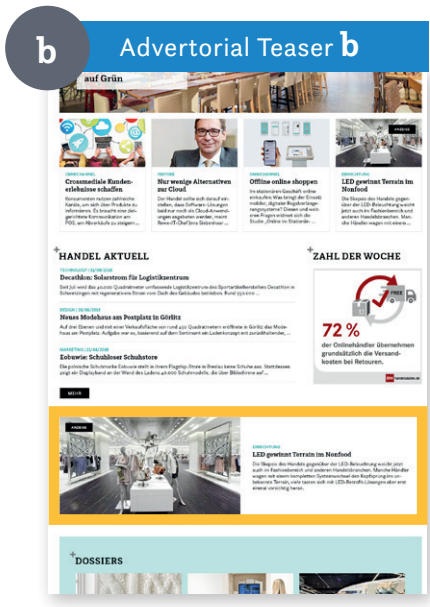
b

Advertorial Teaser b

auf Grün

OMNICHANNEL
Crossmediale Kundenerlebnisse schaffen
Konsumenten nutzen zahlreiche Kanäle, um sich über Produkte zu informieren. Es braucht eine übergreifende Kommunikation am POS, um Absatzkanäle zu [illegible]

FEATURE
Nur wenige Alternativen zur Cloud
Der Handel sollte sich darauf einstellen, dass Software-Lösungen bald nur noch als Cloud-Anwendungen angeboten werden, meint Remo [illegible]

OMNICHANNEL
Offline online shoppen
Im stationären Geschäft online einkaufen: Was bringt der Einsatz mobiler, digitaler Regalverlängerungssysteme? Dieser und weiteren Fragen widmet sich die Studie „Online im Stationär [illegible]

ANZEIGE
EINRICHTUNG
LED gewinnt Terrain im Nonfood
Die Skepsis des Handels gegenüber der LED-Beleuchtung weicht jetzt auch im Fachbereich und anderen Handelsbranchen. Manche Händler wagen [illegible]

HANDEL AKTUELL

TECHNOLOGY | 22/08/2018
Decathlon: Solarstrom für Logistikzentrum
Seit Juli wird das 40.000 Quadratmeter umfassende Logistikzentrum des Sportartikelherstellers Decathlon in Schwetzingen mit regenerativem Strom vom Dach des Gebäudes beliefert. Rund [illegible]

DESIGN | 22/08/2018
Neues Modehaus am Postplatz in Görlitz
Auf drei Ebenen und mit einer Verkaufsfläche von rund 450 Quadratmetern eröffnete in Görlitz das Modehaus am Postplatz. Aufgabe war es, basierend auf dem Sortiment ein Ladenkonzept zu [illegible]

MARKETING | 22/08/2018
Eobuwie: Schuhloser Schuhstore
Die polnische Schuhmarke Eobuwie stellt in ihrem Flagship-Store in Breslau keine Schuhe aus. Stattdessen zeigt ein Display/kand an der Wand des Ladens 40.000 Schuhmodelle, die über Bildschirme auf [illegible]

MEHR

ZAHL DER WOCHE

FREE

72 %
der Onlinehändler übernehmen grundsätzlich die Versandkosten bei Retouren.

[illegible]

ANZEIGE

EINRICHTUNG
LED gewinnt Terrain im Nonfood
Die Skepsis des Handels gegenüber der LED-Beleuchtung weicht jetzt auch im Fachbereich und anderen Handelsbranchen. Manche Händler wagen sich einen kompletten Systemwechsel der Kopfbeleuchtung im bekannten Terrain, viele tasten sich mit LED-Retrofits-Lösungen aber erst einmal vorsichtig heran.

DOSSIERS